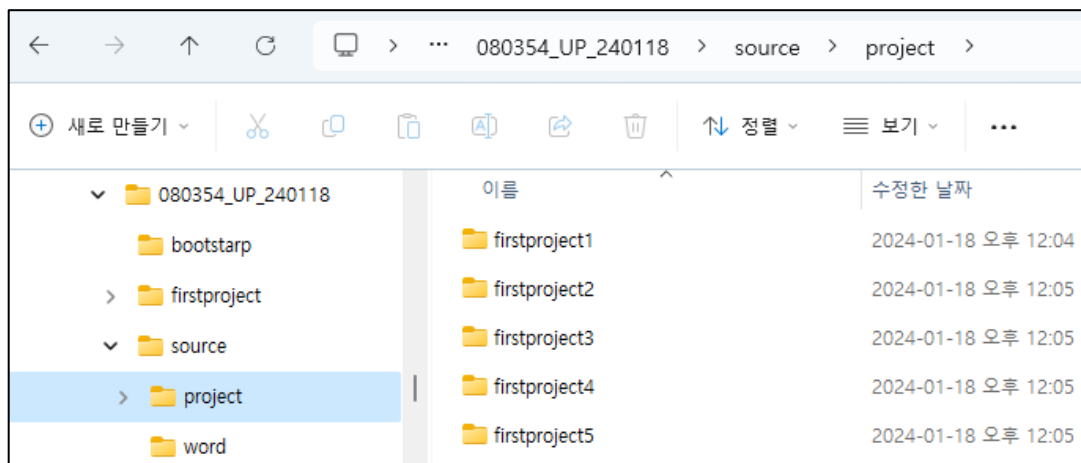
··· 080354_UP_240118 > source > project >

새로 만들기 ˅

정렬 ˅

보기 ˅

···

080354_UP_240118
bootstarp
firstproject
source
project
word

| 이름 | 수정한 날짜 |
|---|---|
| firstproject1 | 2024-01-18 오후 12:04 |
| firstproject2 | 2024-01-18 오후 12:05 |
| firstproject3 | 2024-01-18 오후 12:05 |
| firstproject4 | 2024-01-18 오후 12:05 |
| firstproject5 | 2024-01-18 오후 12:05 |